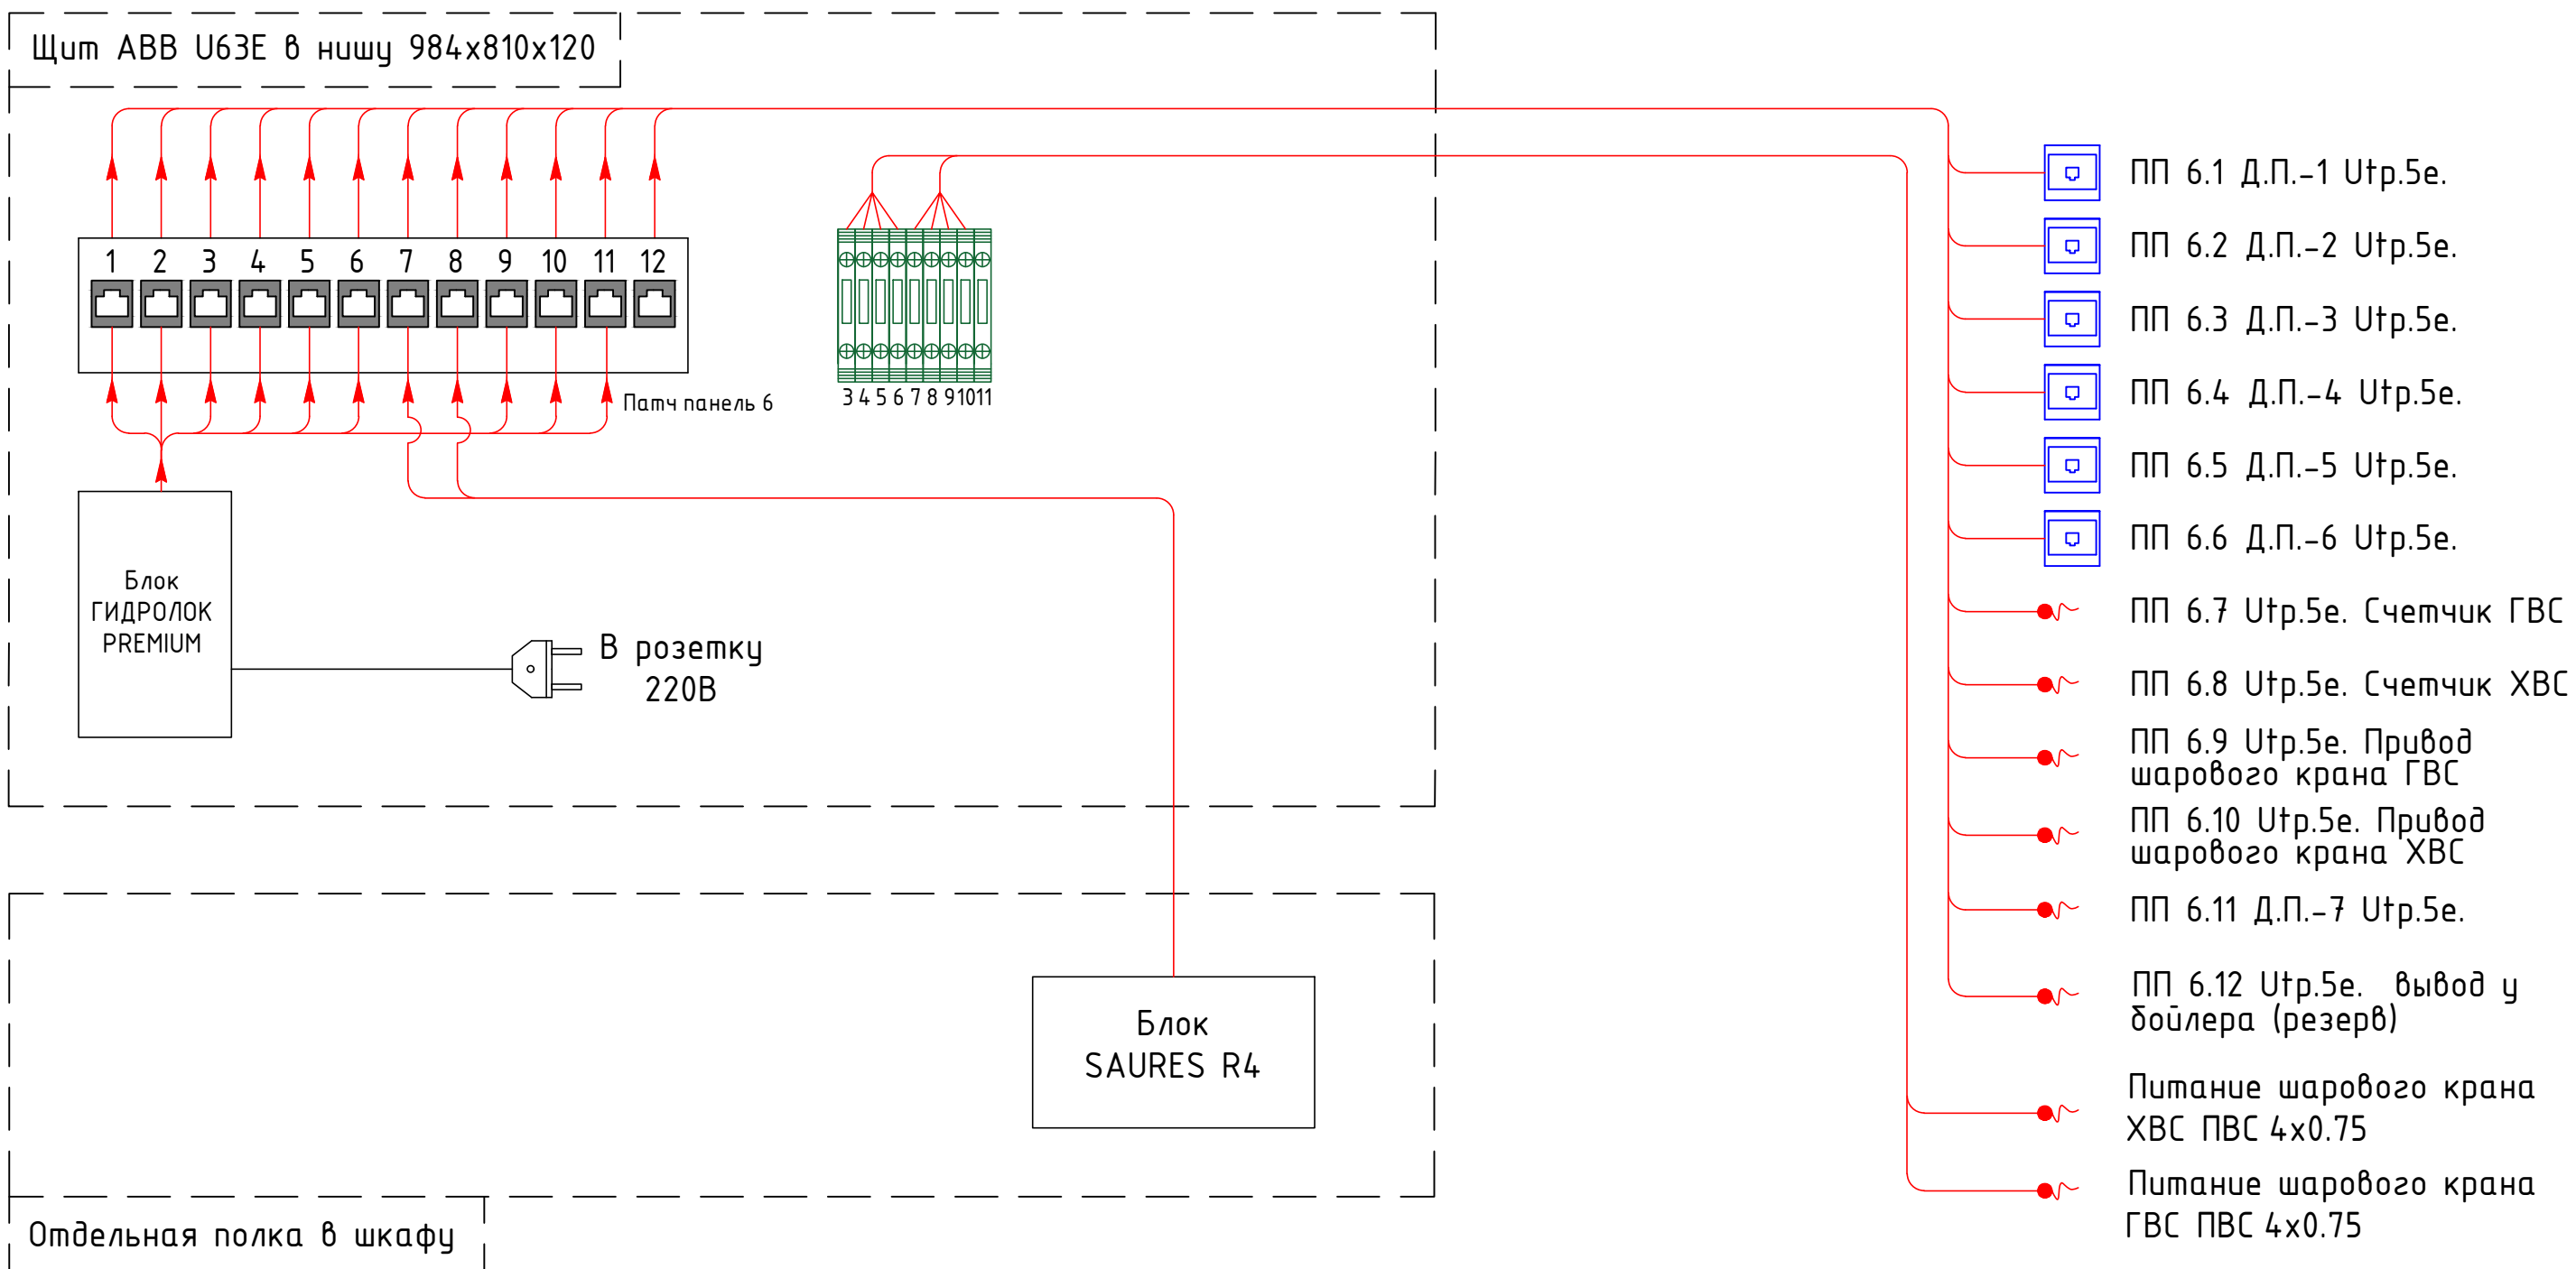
Щит ABB U63E в нишу 984x810x120

1 2 3 4 5 6 7 8 9 10 11 12

Патч панель 6

3 4 5 6 7 8 9 10 11

Блок ГИДРОЛОК PREMIUM

В розетку 220В

Блок SAURES R4

Отдельная полка в шкафу

ПП 6.1 Д.П.-1 Utp.5e.
ПП 6.2 Д.П.-2 Utp.5e.
ПП 6.3 Д.П.-3 Utp.5e.
ПП 6.4 Д.П.-4 Utp.5e.
ПП 6.5 Д.П.-5 Utp.5e.
ПП 6.6 Д.П.-6 Utp.5e.
ПП 6.7 Utp.5e. Счетчик ГВС
ПП 6.8 Utp.5e. Счетчик ХВС
ПП 6.9 Utp.5e. Привод шарового крана ГВС
ПП 6.10 Utp.5e. Привод шарового крана ХВС
ПП 6.11 Д.П.-7 Utp.5e.
ПП 6.12 Utp.5e. вывод у бойлера (резерв)
Питание шарового крана ХВС ПВС 4x0.75
Питание шарового крана ГВС ПВС 4x0.75